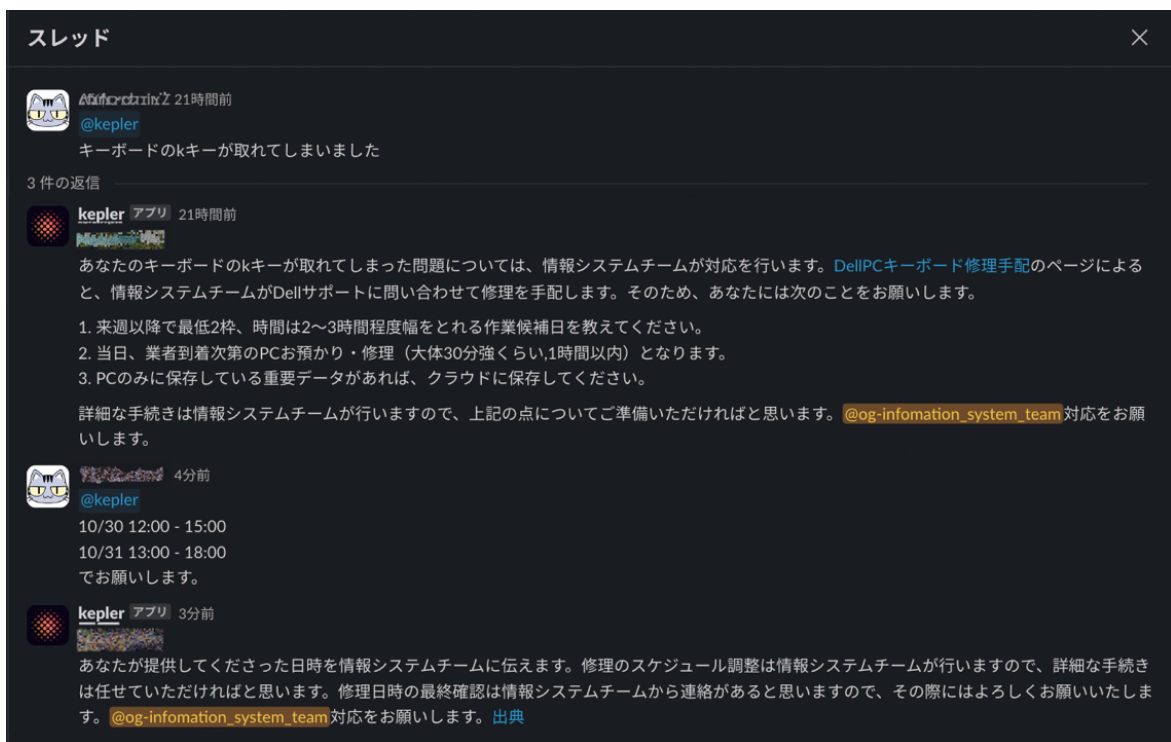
スレッド

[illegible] 21時間前
@kepler
キーボードのkキーが取れてしまいました

3 件の返信

kepler アプリ 21時間前
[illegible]
あなたのキーボードのkキーが取れてしまった問題については、情報システムチームが対応を行います。DellPCキーボード修理手配のページによると、情報システムチームがDellサポートに問い合わせて修理を手配します。そのため、あなたには次のことをお願いします。

1. 来週以降で最低2枠、時間は2〜3時間程度幅をとれる作業候補日を教えてください。
2. 当日、業者到着次第のPCお預かり・修理（大体30分強くらい,1時間以内）となります。
3. PCのみに保存している重要データがあれば、クラウドに保存してください。

詳細な手続きは情報システムチームが行いますので、上記の点についてご準備いただければと思います。@og-infomation_system_team対応をお願いします。

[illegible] 4分前
@kepler
10/30 12:00 - 15:00
10/31 13:00 - 18:00
でお願いします。

kepler アプリ 3分前
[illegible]
あなたが提供してくださった日時を情報システムチームに伝えます。修理のスケジュール調整は情報システムチームが行いますので、詳細な手続きは任せていただければと思います。修理日時の最終確認は情報システムチームから連絡があると思いますので、その際にはよろしくお願いいたします。@og-infomation_system_team対応をお願いします。出典